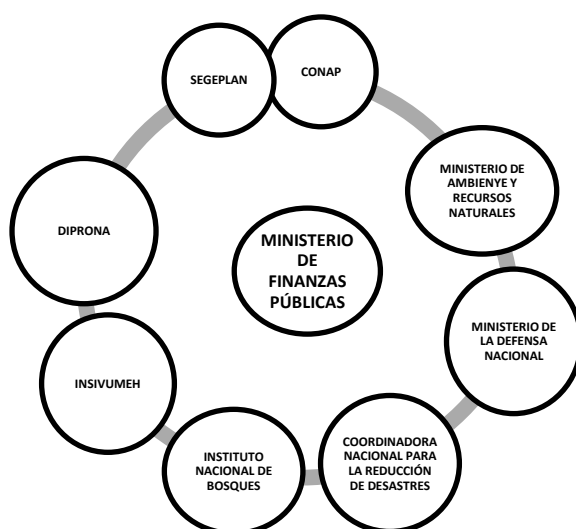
SEGEPLAN

CONAP

MINISTERIO DE AMBIENYE Y RECURSOS NATURALES

MINISTERIO DE LA DEFENSA NACIONAL

COORDINADORA NACIONAL PARA LA REDUCCIÓN DE DESASTRES

INSTITUTO NACIONAL DE BOSQUES

INSIVUMEH

DIPRONA

MINISTERIO DE FINANZAS PÚBLICAS